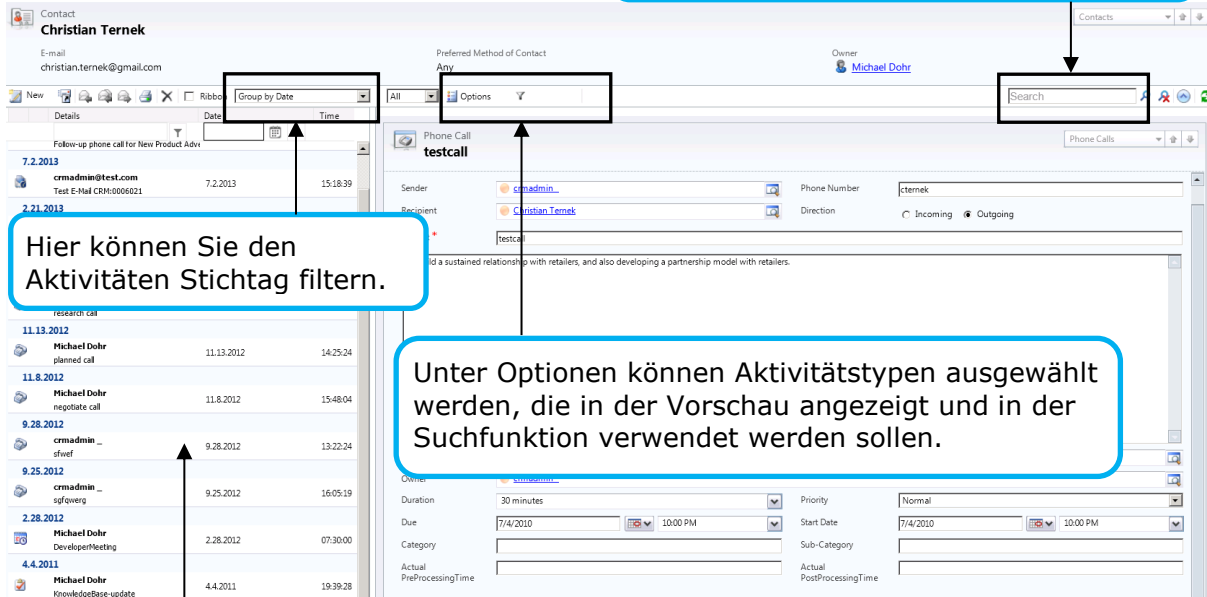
Contact
Christian Ternek

E-mail
christian.ternek@gmail.com

Preferred Method of Contact
Any

Owner
Michael Dohr

Contacts

New Ribbon Group by Date All Options Search

Details Date Time

Follow-up phone call for New Product Adve

7.2.2013
crmadmin@test.com
Test E-Mail CRM:0006021 7.2.2013 15:18:39

2.21.2013

Hier können Sie den Aktivitäten Stichtag filtern.

research call

11.13.2012
Michael Dohr
planned call 11.13.2012 14:25:24

11.8.2012
Michael Dohr
negotiate call 11.8.2012 15:48:04

9.28.2012
crmadmin _
sfwef 9.28.2012 13:22:24

9.25.2012
crmadmin _
sgfqwerg 9.25.2012 16:05:19

2.28.2012
Michael Dohr
DeveloperMeeting 2.28.2012 07:30:00

4.4.2011
Michael Dohr
KnowledgeBase-update 4.4.2011 19:39:28

Phone Call
testcall

Phone Calls

Sender crmadmin _
Phone Number cternek
Recipient Christian Ternek
Direction Incoming Outgoing
testcall

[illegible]ld a sustained relationship with retailers, and also developing a partnership model with retailers.

Unter Optionen können Aktivitätstypen ausgewählt werden, die in der Vorschau angezeigt und in der Suchfunktion verwendet werden sollen.

Owner crmadmin _
Duration 30 minutes
Priority Normal
Due 7/4/2010 10:00 PM
Start Date 7/4/2010 10:00 PM
Category
Sub-Category
Actual PreProcessingTime
Actual PostProcessingTime